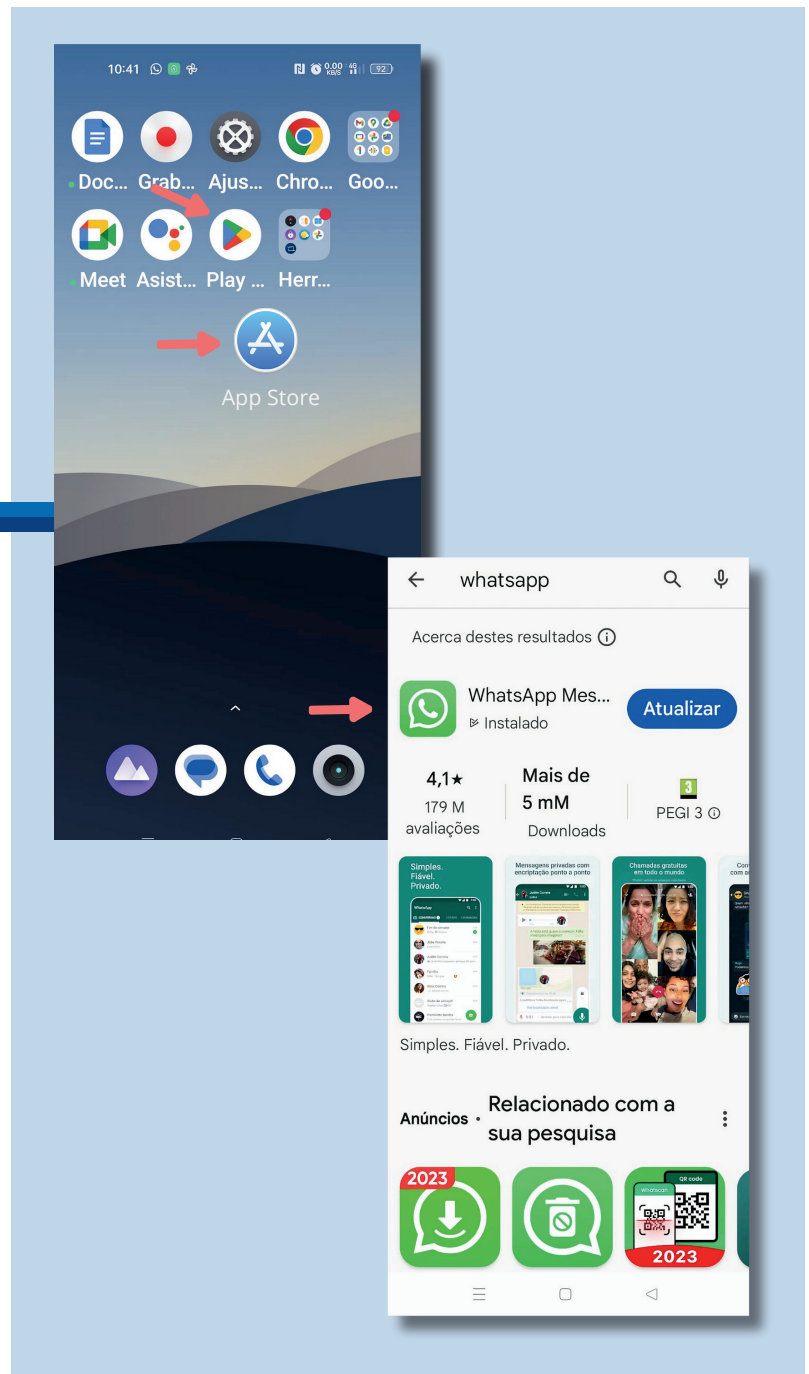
10:41 0,00 KB/S 4G 92

Doc... Grab... Ajus... Chro... Goo...

Meet Asist... Play ... Herr...

App Store

whatsapp

Acerca destes resultados ⓘ

WhatsApp Mes...
Instalado

Atualizar

4,1★
179 M avaliações

Mais de 5 mM
Downloads

3
PEGI 3 ⓘ

Simples. Fiável. Privado.

Mensagens privadas com encriptação ponto a ponto

Chamadas gratuitas em todo o mundo

Simples. Fiável. Privado.

Anúncios • Relacionado com a sua pesquisa

2023

QR code

2023